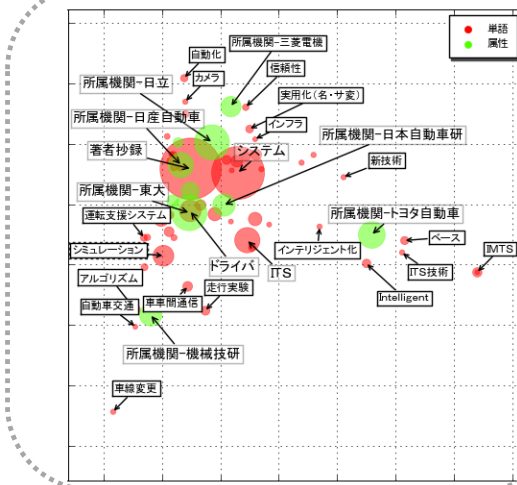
単語
属性

自動化
所属機関-三菱電機
カメラ
信頼性
所属機関-日立
実用化(名・サ変)
インフラ
所属機関-日産自動車
所属機関-日本自動車研
著者抄録
システム
新技術
所属機関-東大
運転支援システム
所属機関-トヨタ自動車
ベース
シミュレーション
インテリジェント化
IMTS
ドライバ
ITS
ITS技術
アルゴリズム
走行実験
車車間通信
Intelligent
自動車交通
所属機関-機械技研
車線変更